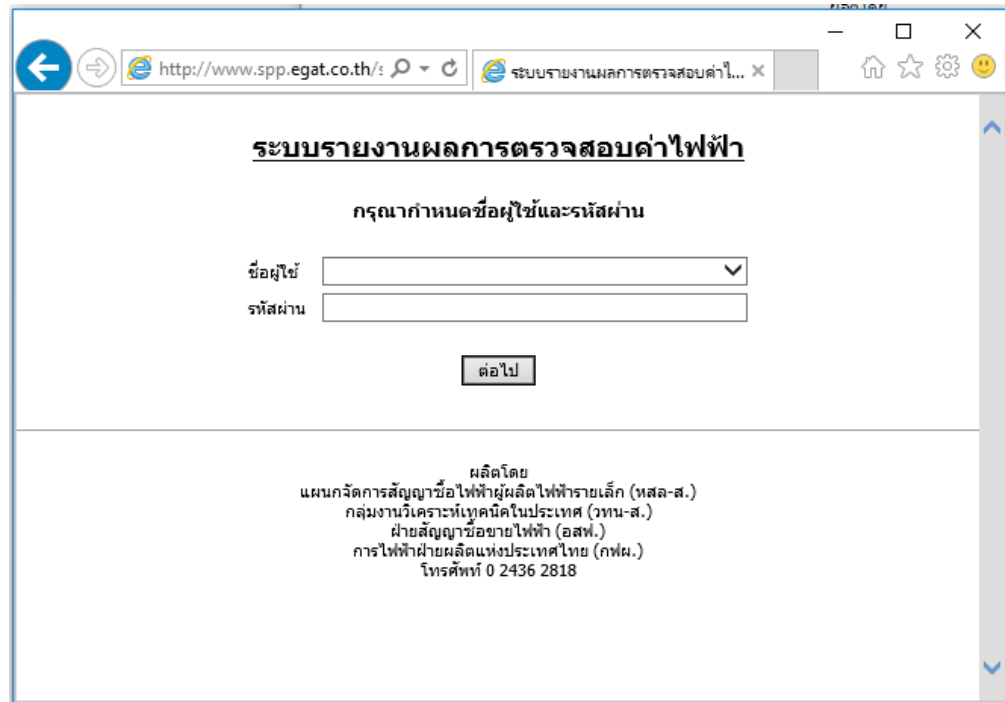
http://www.spp.egat.co.th/s

ระบบรายงานผลการตรวจสอบค่าไ...

ระบบรายงานผลการตรวจสอบค่าไฟฟ้า

กรุณากำหนดชื่อผู้ใช้และรหัสผ่าน

ชื่อผู้ใช้

รหัสผ่าน

ต่อไป

ผลิตโดย
แผนกจัดการสัญญาซื้อไฟฟ้าผู้ผลิตไฟฟ้ารายเล็ก (หสล-ส.)
กลุ่มงานวิเคราะห์เทคนิคในประเทศ (วทน-ส.)
ฝ่ายสัญญาซื้อขายไฟฟ้า (อสฟ.)
การไฟฟ้าฝ่ายผลิตแห่งประเทศไทย (กฟผ.)
โทรศัพท์ 0 2436 2818